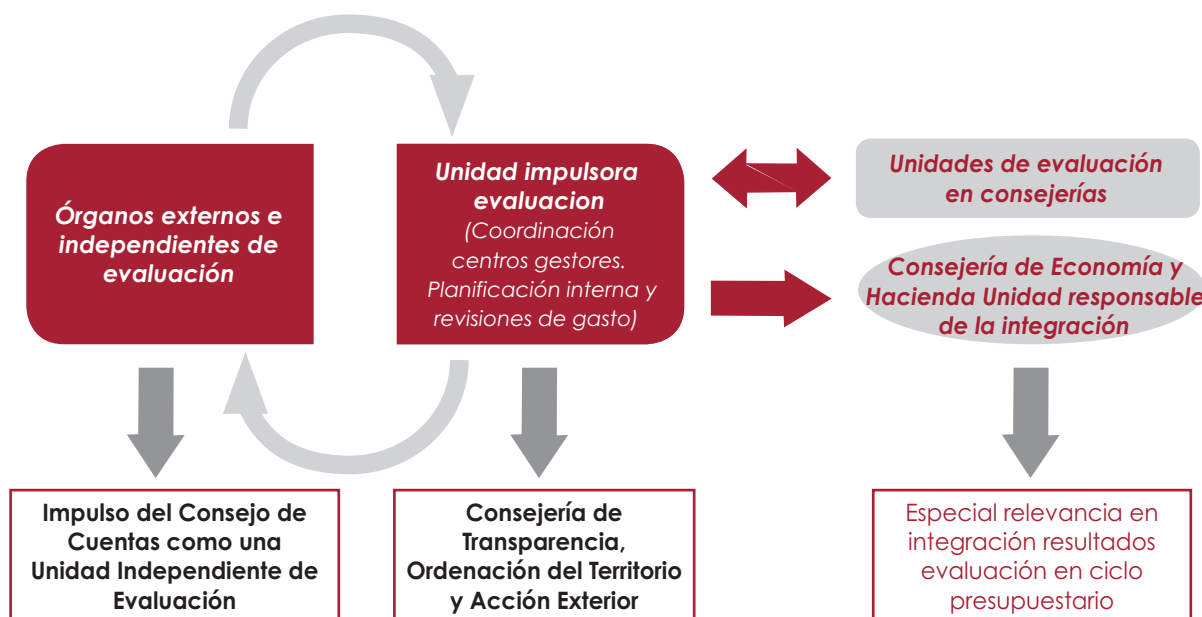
Órganos externos e independientes de evaluación

Unidad impulsora evaluacion
(Coordinación centros gestores. Planificación interna y revisiones de gasto)

Unidades de evaluación en consejerías

Consejería de Economía y Hacienda Unidad responsable de la integración

Impulso del Consejo de Cuentas como una Unidad Independiente de Evaluación

Consejería de Transparencia, Ordenación del Territorio y Acción Exterior

Especial relevancia en integración resultados evaluación en ciclo presupuestario